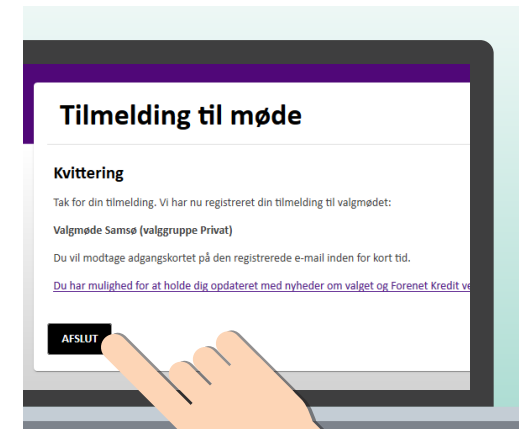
Tilmelding til møde

Kvittering

Tak for din tilmelding. Vi har nu registreret din tilmelding til valgmødet:

Valgmøde Samsø (valggruppe Privat)

Du vil modtage adgangskortet på den registrerede e-mail inden for kort tid.

Du har mulighed for at holde dig opdateret med nyheder om valget og Forenet Kredit ve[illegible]

AFSLUT